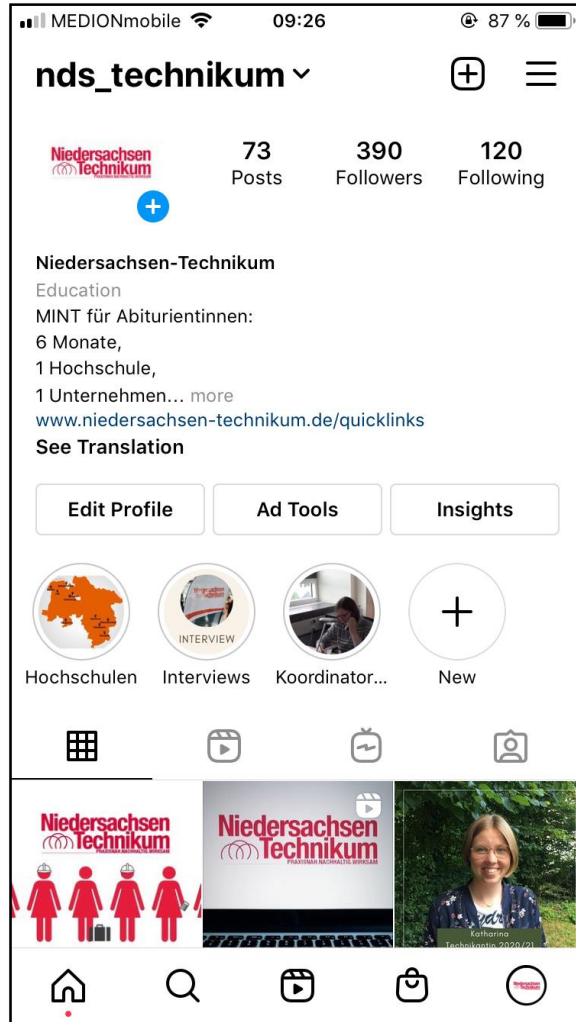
MEDIONmobile 09:26 87 %

nds_technikum

Niedersachsen Technikum

73 Posts
390 Followers
120 Following

Niedersachsen-Technikum
Education
MINT für Abiturientinnen:
6 Monate,
1 Hochschule,
1 Unternehmen... more
www.niedersachsen-technikum.de/quicklinks
See Translation

Edit Profile
Ad Tools
Insights

INTERVIEW

Hochschulen
Interviews
Koordinator...
New

Niedersachsen Technikum
Niedersachsen Technikum PRAXISNAH NACHHALTIG WIRKSAM
Katharina Technikantin 2020/21